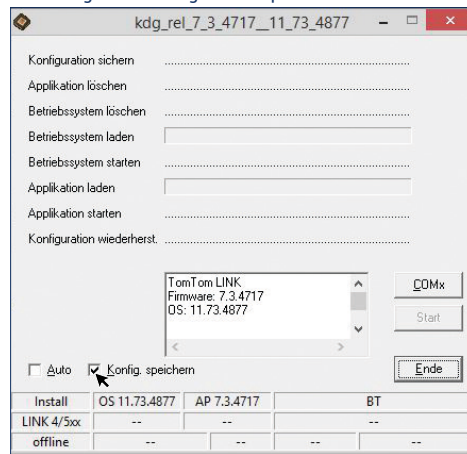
kdg_rel_7_3_4717__11_73_4877

Konfiguration sichern

Applikation löschen

Betriebssystem löschen

Betriebssystem laden

Betriebssystem starten

Applikation laden

Applikation starten

Konfiguration wiederherst.

TomTom LINK
Firmware: 7.3.4717
OS: 11.73.4877

COMx

Start

Auto

Konfig. speichern

Ende

| Install | OS 11.73.4877 | AP 7.3.4717 | BT | |
|---|---|---|---|---|
| LINK 4/5xx | -- | -- | -- | |
| offline | -- | -- | -- | -- |